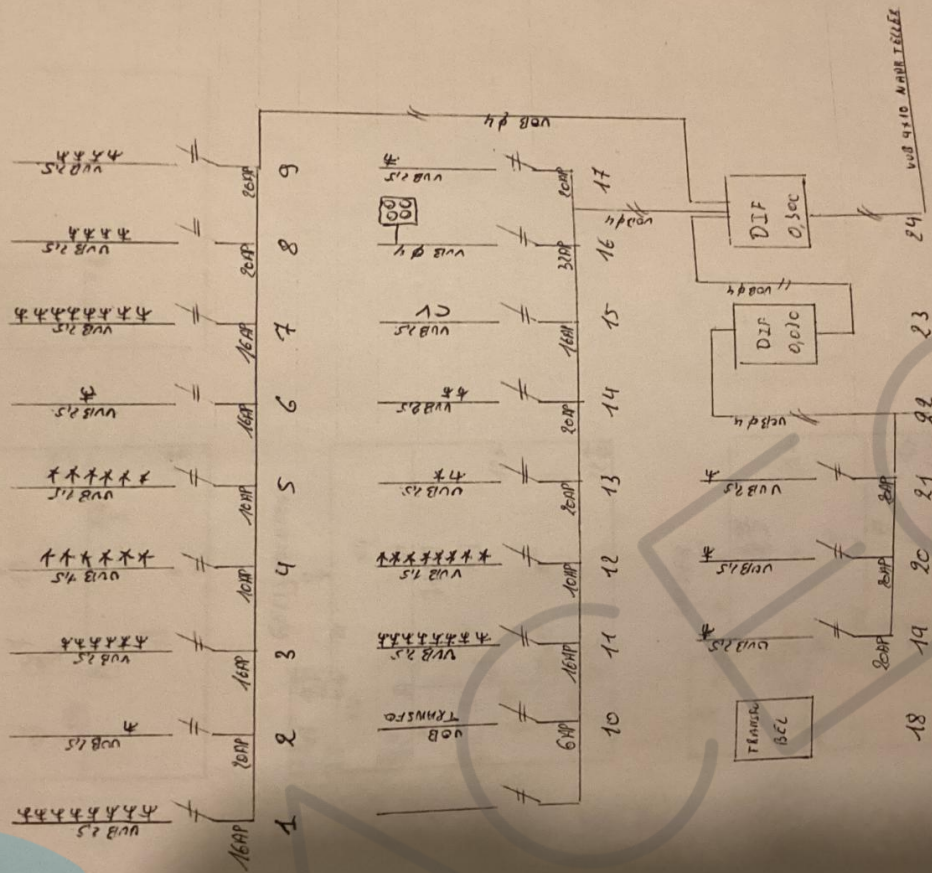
vvB 4x10 NAVR TECLEK

vvB 4x4

DIF 0,3oc

DIF 0,03o

vvB 4x4

vvB 4x4

vvB 4x4

1 16AP vvB 2,5
2 20AP vvB 1,5
3 16AP vvB 2,5
4 10AP vvB 1,5
5 10AP vvB 1,5
6 16AP vvB 2,5
7 16AP vvB 2,5
8 20AP vvB 2,5
9 20AP vvB 2,5

10 6AP vvB TRANSFO
11 16AP vvB 2,5
12 10AP vvB 1,5
13 20AP vvB 2,5
14 20AP vvB 2,5
15 16AP vvB 2,5 CV
16 32AP vvB 4x4
17 20AP vvB 2,5

18 TRANSFO BEL
19 20AP vvB 2,5
20 6AP vvB 1,5
21 20AP vvB 2,5
22
23
24